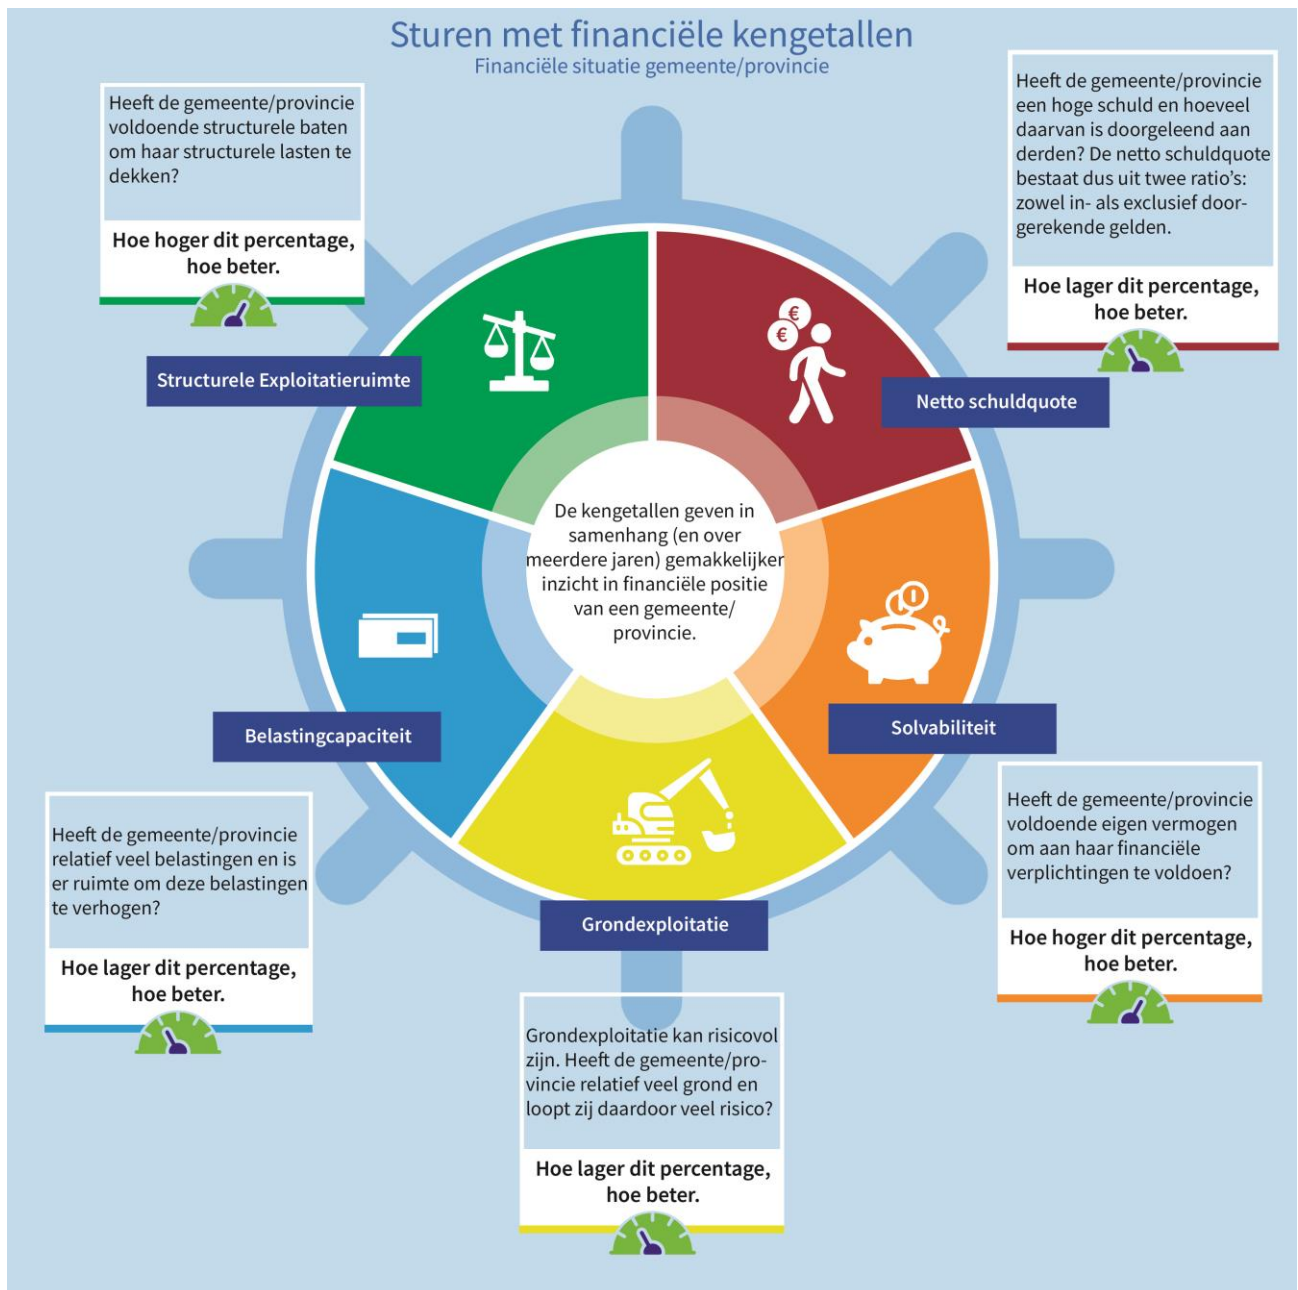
Sturen met financiële kengetallen
Financiële situatie gemeente/provincie

Heeft de gemeente/provincie voldoende structurele baten om haar structurele lasten te dekken?

Hoe hoger dit percentage, hoe beter.

Structurele Exploitatieruimte

Heeft de gemeente/provincie een hoge schuld en hoeveel daarvan is doorgeleend aan derden? De netto schuldquote bestaat dus uit twee ratio's: zowel in- als exclusief doorgerekende gelden.

Hoe lager dit percentage, hoe beter.

Netto schuldquote

De kengetallen geven in samenhang (en over meerdere jaren) gemakkelijker inzicht in financiële positie van een gemeente/ provincie.

Belastingcapaciteit

Solvabiliteit

Heeft de gemeente/provincie relatief veel belastingen en is er ruimte om deze belastingen te verhogen?

Hoe lager dit percentage, hoe beter.

Grondexploitatie

Heeft de gemeente/provincie voldoende eigen vermogen om aan haar financiële verplichtingen te voldoen?

Hoe hoger dit percentage, hoe beter.

Grondexploitatie kan risicovol zijn. Heeft de gemeente/provincie relatief veel grond en loopt zij daardoor veel risico?

Hoe lager dit percentage, hoe beter.